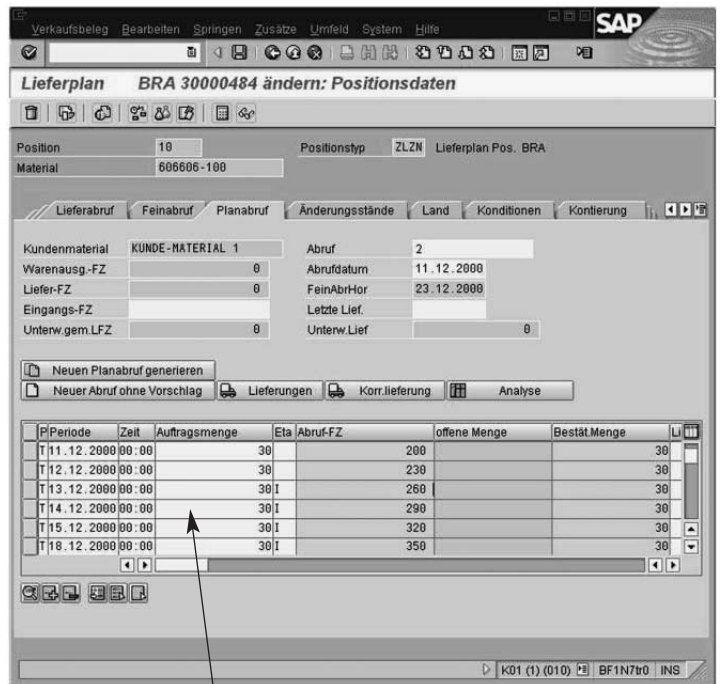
Verkaufsbeleg Bearbeiten Springen Zusätze Umfeld System Hilfe

SAP

Lieferplan BRA 30000484 ändern: Positionsdaten

Position 10
Material 606606-100
Positionstyp ZLZN Lieferplan Pos. BRA

Lieferabruf Feinabruf Planabruf Änderungsstände Land Konditionen Kontierung

Kundenmaterial KUNDE-MATERIAL 1
Warenausg.-FZ 0
Liefer-FZ 0
Eingangs-FZ
Unterw.gem.LFZ 0
Abruf 2
Abrufdatum 11.12.2000
FeinAbrHor 23.12.2000
Letzte Lief.
Unterw.Lief 0

Neuen Planabruf generieren
Neuer Abruf ohne Vorschlag
Lieferungen
Korr.lieferung
Analyse

| P | Periode | Zeit | Auftragsmenge | Eta | Abruf-FZ | offene Menge | Bestät.Menge | Li |
|---|---|---|---|---|---|---|---|---|
| T | 11.12.2000 | 00:00 | 30 | | 200 | | 30 | |
| T | 12.12.2000 | 00:00 | 30 | | 230 | | 30 | |
| T | 13.12.2000 | 00:00 | 30 | I | 260 | | 30 | |
| T | 14.12.2000 | 00:00 | 30 | I | 290 | | 30 | |
| T | 15.12.2000 | 00:00 | 30 | I | 320 | | 30 | |
| T | 18.12.2000 | 00:00 | 30 | I | 350 | | 30 | |

K01 (1) (010) BF1N7tr0 INS